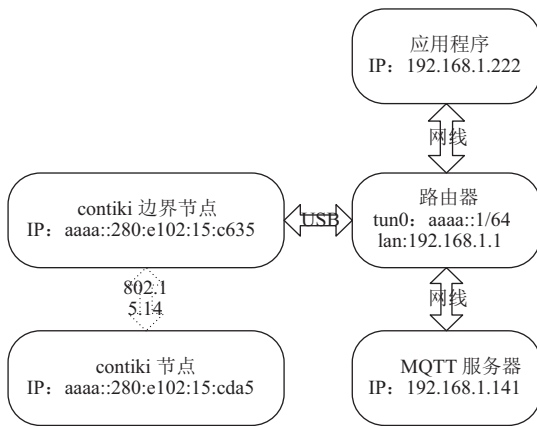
应用程序
IP：192.168.1.222

网线

contiki 边界节点
IP：aaaa::280:e102:15:c635

USB

路由器
tun0：aaaa::1/64
lan:192.168.1.1

802.1
5.14

网线

contiki 节点
IP：aaaa::280:e102:15:cda5

MQTT 服务器
IP：192.168.1.141